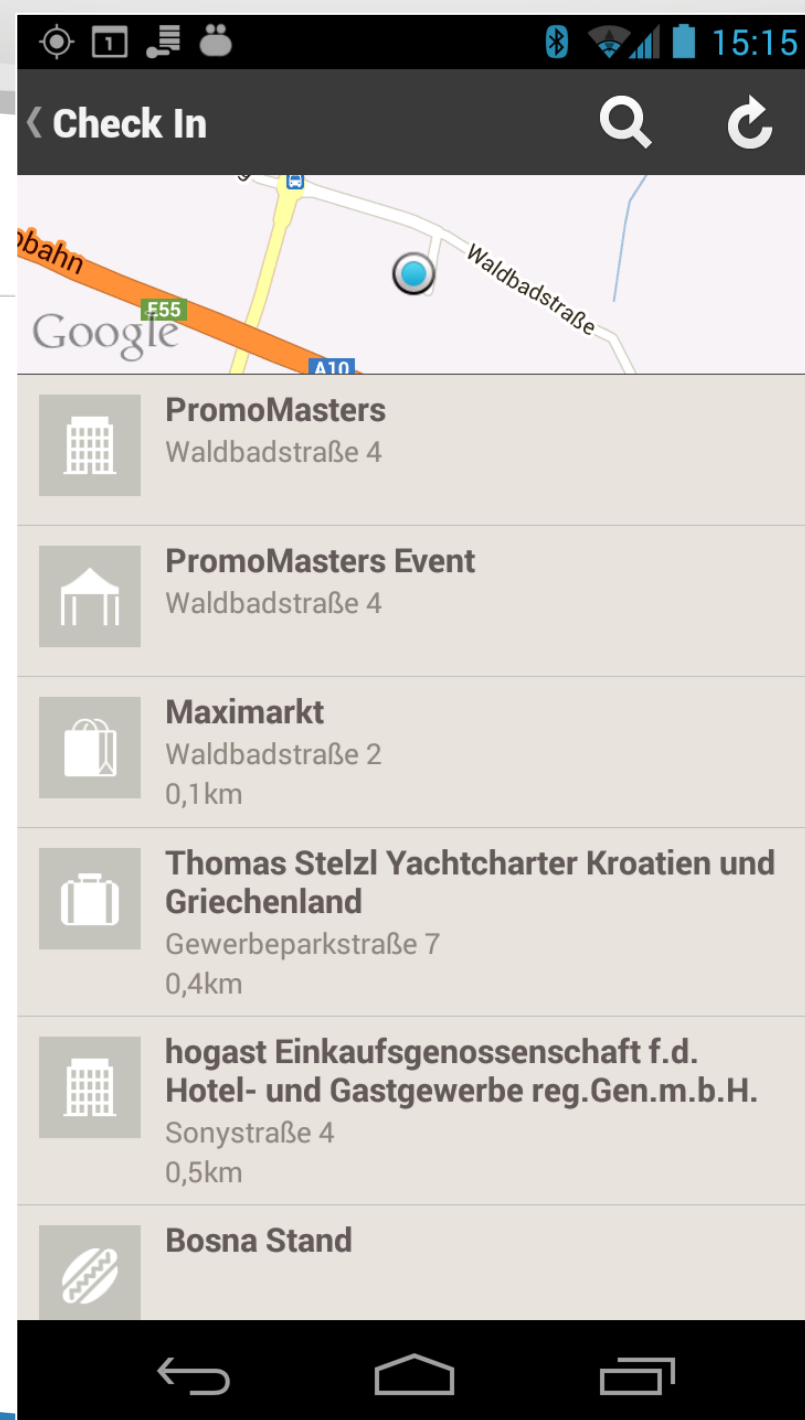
1

15:15

Check In

bahn

E55

Google

A10

Waldbadstraße

PromoMasters
Waldbadstraße 4

PromoMasters Event
Waldbadstraße 4

Maximarkt
Waldbadstraße 2
0,1km

Thomas Stelzl Yachtcharter Kroatien und Griechenland
Gewerbeparkstraße 7
0,4km

hogast Einkaufsgenossenschaft f.d. Hotel- und Gastgewerbe reg.Gen.m.b.H.
Sonystraße 4
0,5km

Bosna Stand